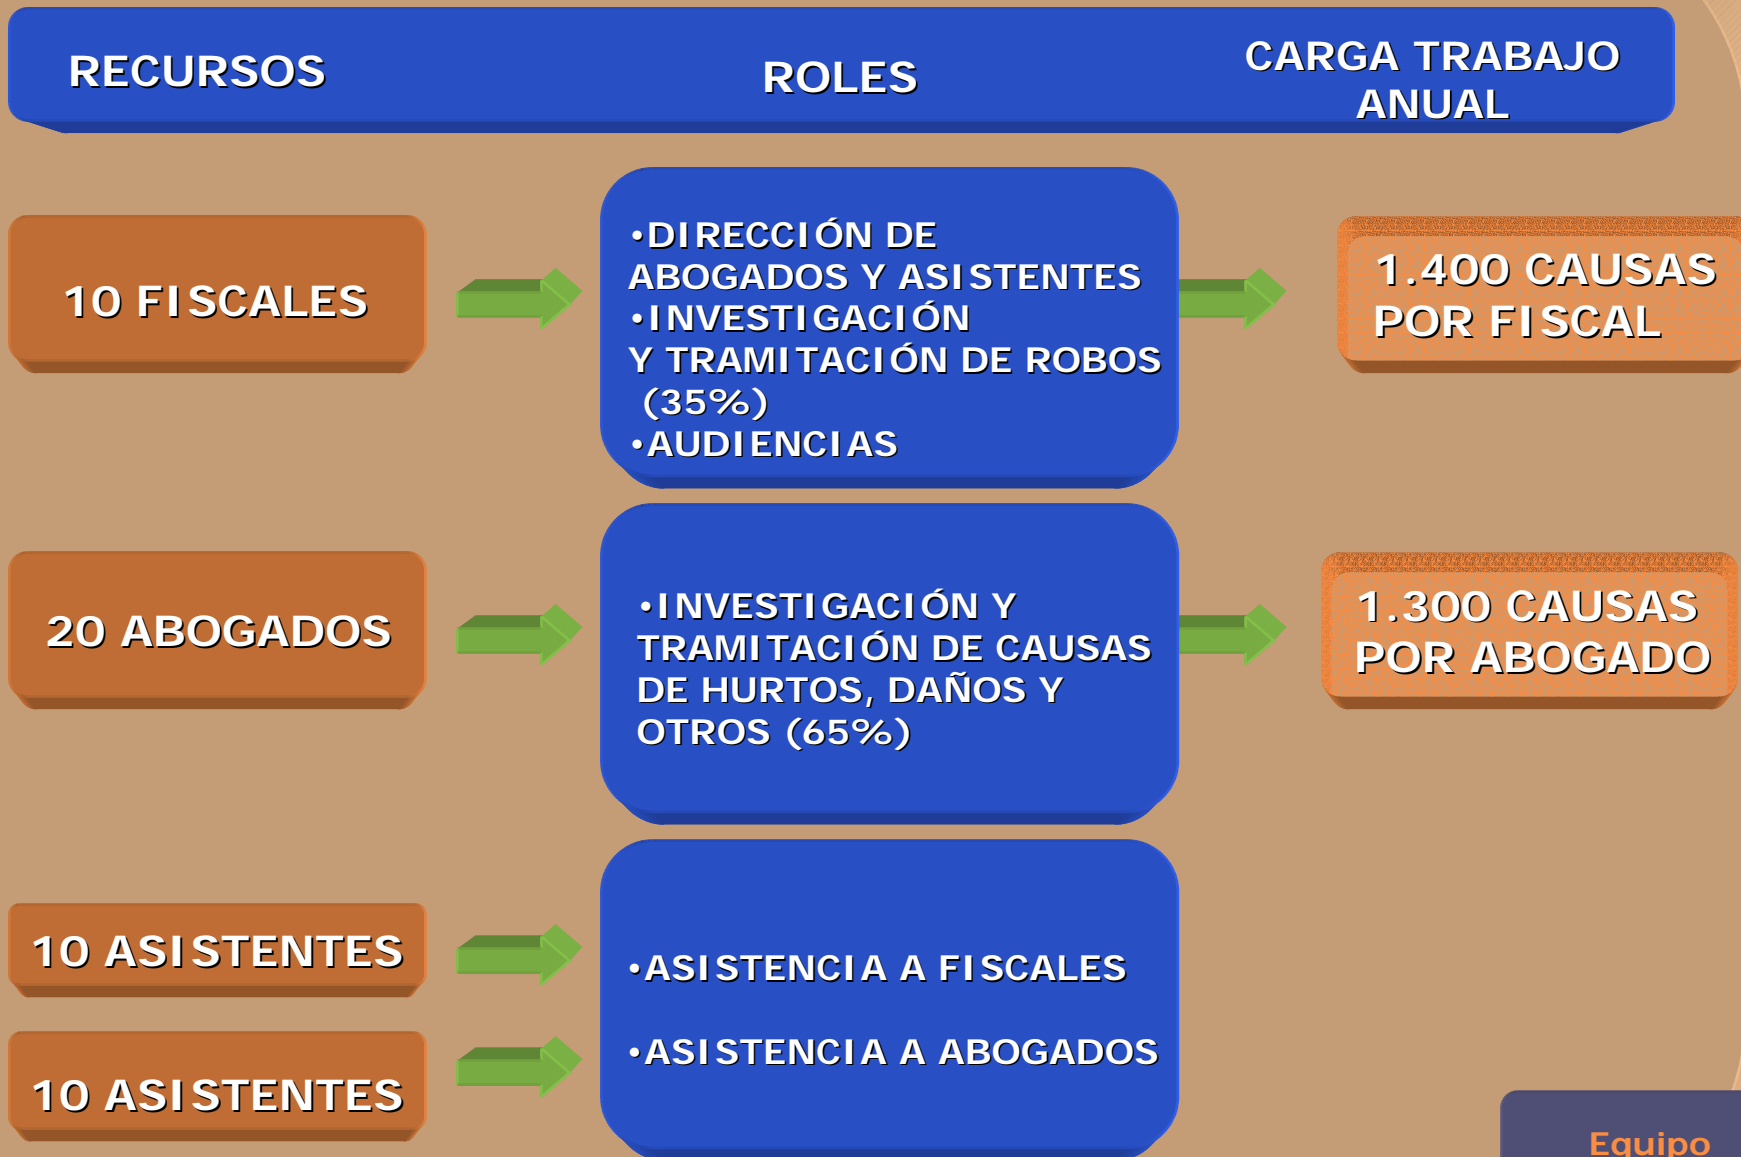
RECURSOS

ROLES

CARGA TRABAJO ANUAL

10 FISCALES

•DIRECCIÓN DE ABOGADOS Y ASISTENTES
•INVESTIGACIÓN Y TRAMITACIÓN DE ROBOS (35%)
•AUDIENCIAS

1.400 CAUSAS POR FISCAL

20 ABOGADOS

•INVESTIGACIÓN Y TRAMITACIÓN DE CAUSAS DE HURTOS, DAÑOS Y OTROS (65%)

1.300 CAUSAS POR ABOGADO

10 ASISTENTES

10 ASISTENTES

•ASISTENCIA A FISCALES

•ASISTENCIA A ABOGADOS

Equipo